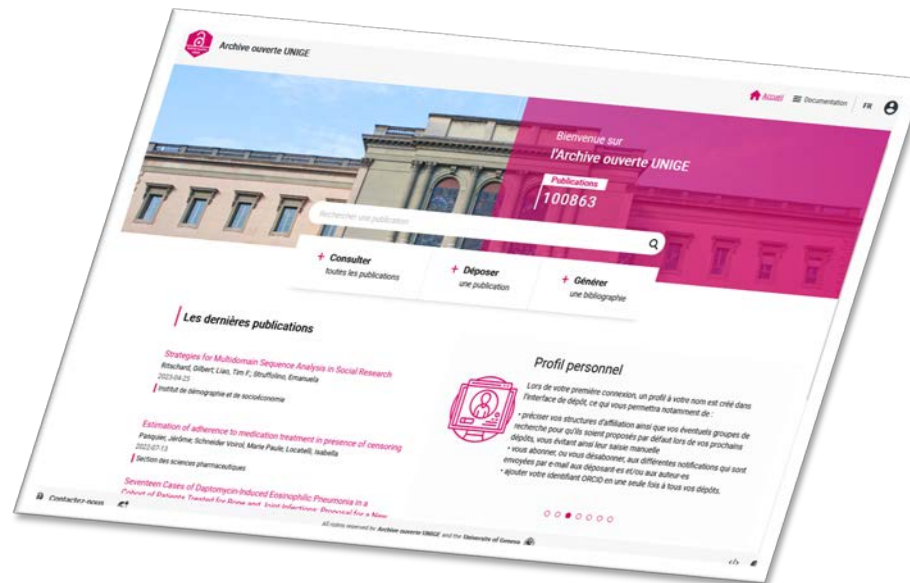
Archive ouverte UNIGE

Accueil Documentation FR

Bienvenue sur
l'Archive ouverte UNIGE

Publications
100863

Rechercher une publication

+ Consulter
toutes les publications

+ Déposer
une publication

+ Générer
une bibliographie

Les dernières publications

Strategies for Multidomain Sequence Analysis in Social Research
Ritschard, Gilbert; Liao, Tim F.; Struffolino, Emanuela
2023-04-25
Institut de démographie et de socioéconomie

Estimation of adherence to medication treatment in presence of censoring
Pasquier, Jérôme; Schneider Voirol, Marie Paule; Locatelli, Isabella
2023-07-13
Section des sciences pharmaceutiques

Seventeen Cases of Daptomycin-Induced Eosinophilic Pneumonia in a Cohort of Patients Treated for Bone and Joint Infections: Proposal for a New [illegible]

Profil personnel

Lors de votre première connexion, un profil à votre nom est créé dans l'interface de dépôt, ce qui vous permettra notamment de :
• préciser vos structures d'affiliation ainsi que vos éventuels groupes de recherche pour qu'ils soient proposés par défaut lors de vos prochains dépôts, vous évitant ainsi leur saisie manuelle
• vous abonner, ou vous désabonner, aux différentes notifications qui sont envoyées par e-mail aux déposant-es et/ou aux auteur-es
• ajouter votre identifiant ORCID en une seule fois à tous vos dépôts.

Contactez-nous

All rights reserved by Archive ouverte UNIGE and the University of Geneva